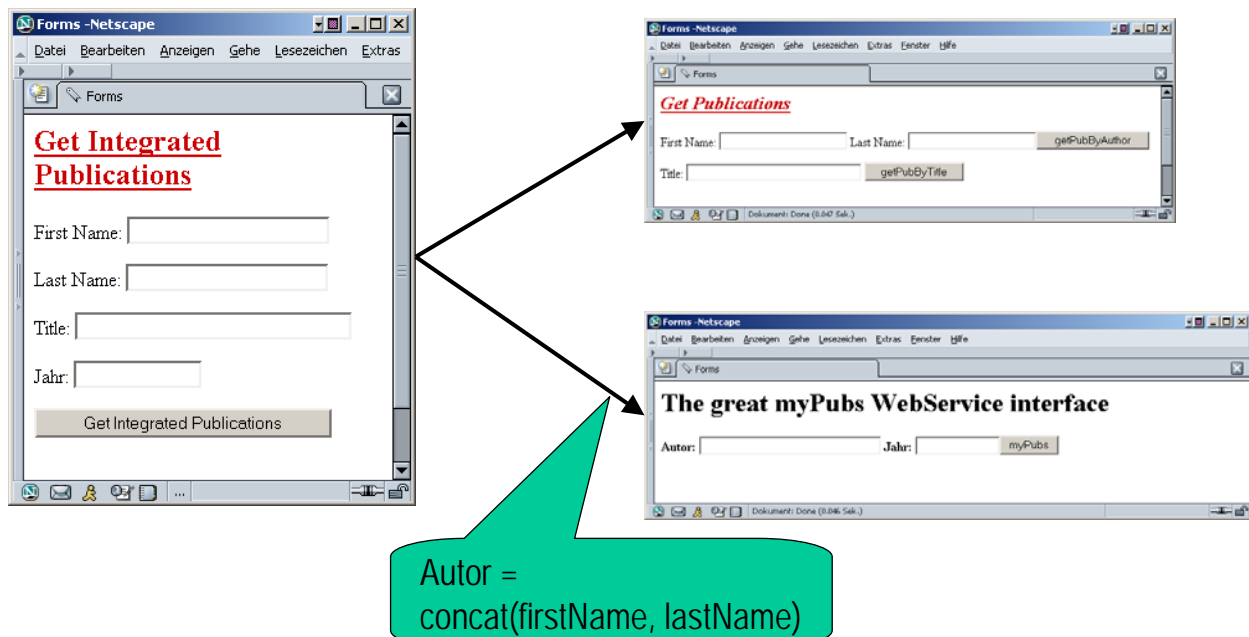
Forms -Netscape

Datei Bearbeiten Anzeigen Gehe Lesezeichen Extras

Forms

Get Integrated Publications

First Name:

Last Name:

Title:

Jahr:

Get Integrated Publications

...

Forms -Netscape

Datei Bearbeiten Anzeigen Gehe Lesezeichen Extras Fenster Hilfe

Forms

Get Publications

First Name: Last Name: getPubByAuthor

Title: getPubByTitle

Dokument: Done (0.047 Sek.)

Forms -Netscape

Datei Bearbeiten Anzeigen Gehe Lesezeichen Extras Fenster Hilfe

Forms

The great myPubs WebService interface

Autor: Jahr: myPubs

Dokument: Done (0.046 Sek.)

Autor = concat(firstName, lastName)